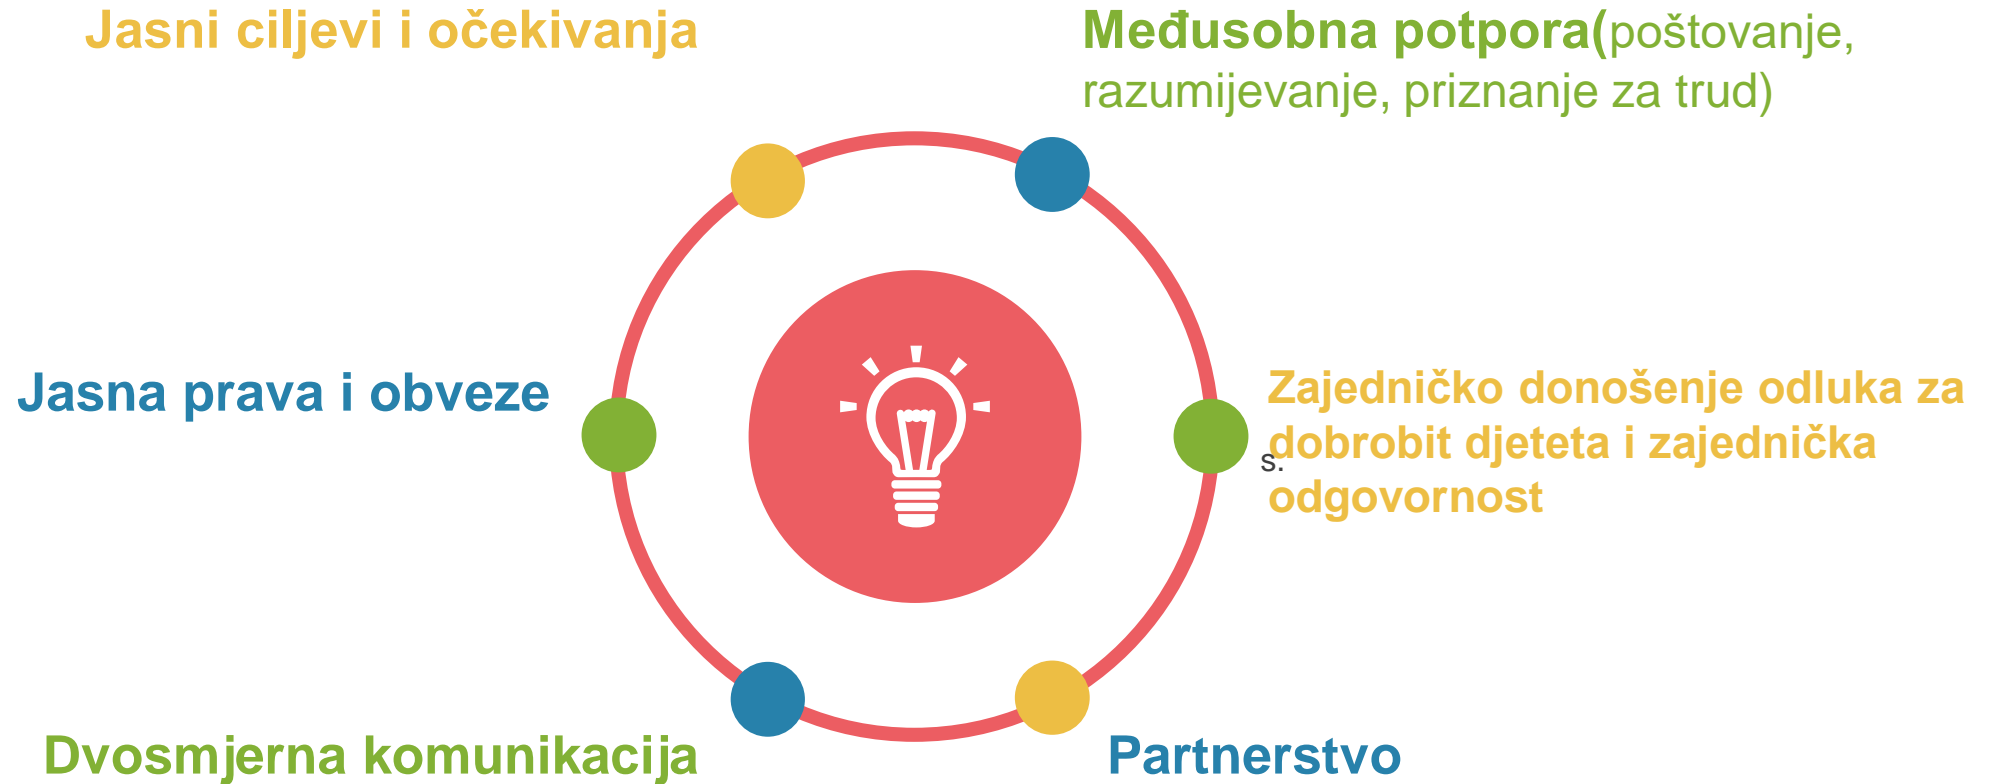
Jasni ciljevi i očekivanja

Međusobna potpora(poštovanje, razumijevanje, priznanje za trud)

Jasna prava i obveze

Zajedničko donošenje odluka za dobrobit djeteta i zajednička odgovornost

s.

Dvosmjerna komunikacija

Partnerstvo